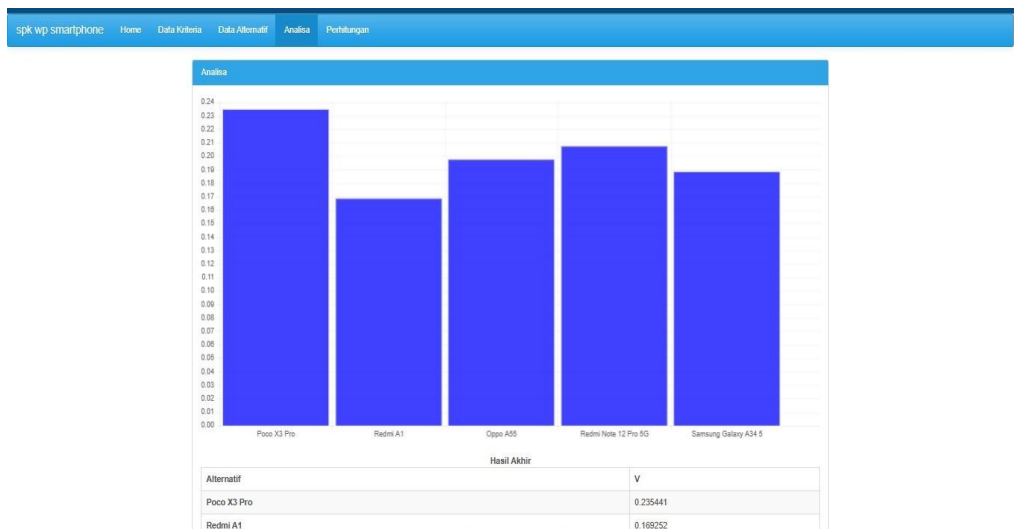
spk wp smartphone Home Data Kriteria Data Alternatif Analisa Perhitungan

Analisa

0.24
0.23
0.22
0.21
0.20
0.19
0.18
0.17
0.16
0.15
0.14
0.13
0.12
0.11
0.10
0.09
0.08
0.07
0.06
0.05
0.04
0.03
0.02
0.01
0.00

Poco X3 Pro
Redmi A1
Oppo A55
Redmi Note 12 Pro 5G
Samsung Galaxy A34 5

Hasil Akhir

| Alternatif | V |
|---|---|
| Poco X3 Pro | 0.235441 |
| Redmi A1 | 0.169252 |